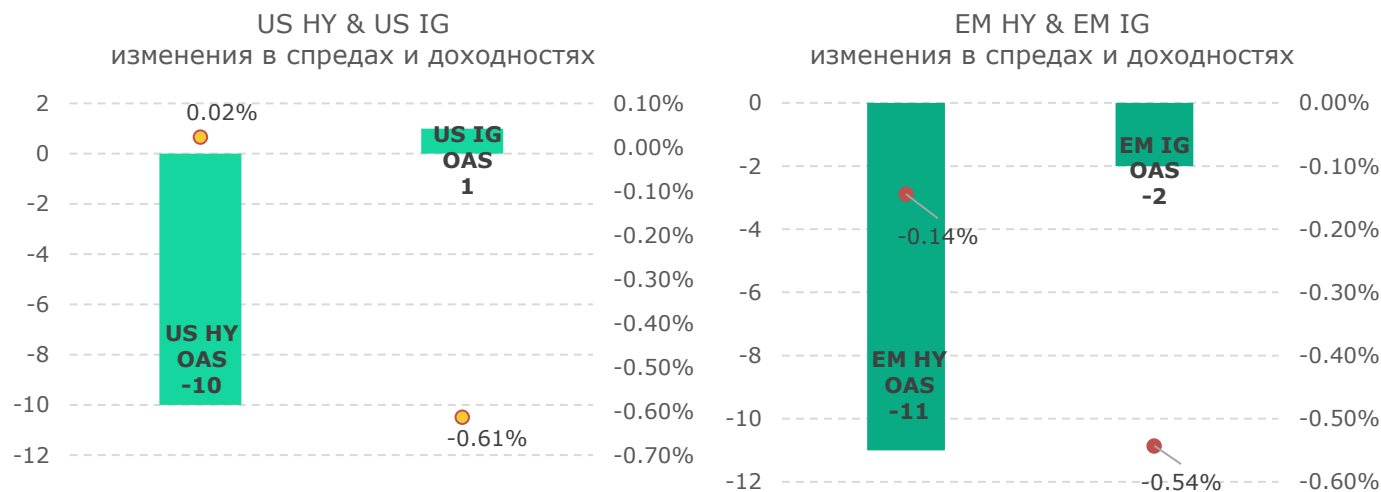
US HY & US IG
изменения в спредах и доходностях

2
0
-2
-4
-6
-8
-10
-12

0.10%
0.00%
-0.10%
-0.20%
-0.30%
-0.40%
-0.50%
-0.60%
-0.70%

0.02%

US HY OAS -10

US IG OAS 1

-0.61%

EM HY & EM IG
изменения в спредах и доходностях

0
-2
-4
-6
-8
-10
-12

0.00%
-0.10%
-0.20%
-0.30%
-0.40%
-0.50%
-0.60%

-0.14%

EM HY OAS -11

EM IG OAS -2

-0.54%